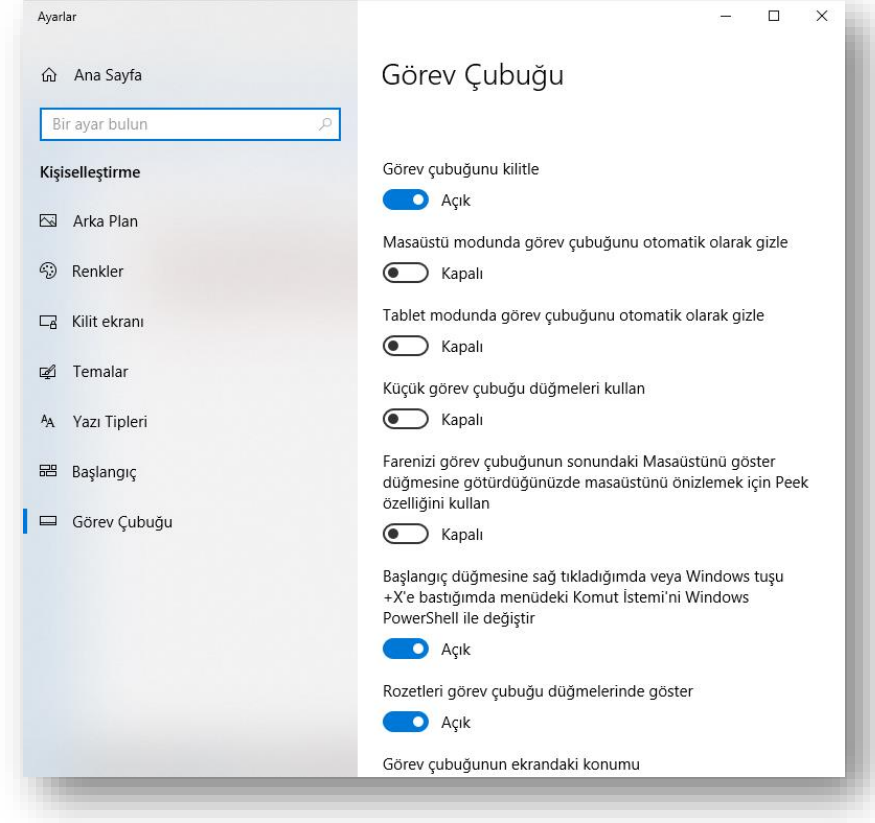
Ayarlar

Ana Sayfa

Bir ayar bulun

Kişiselleştirme

Arka Plan

Renkler

Kilit ekranı

Temalar

Yazı Tipleri

Başlangıç

Görev Çubuğu

Görev Çubuğu

Görev çubuğunu kilitle

Açık

Masaüstü modunda görev çubuğunu otomatik olarak gizle

Kapalı

Tablet modunda görev çubuğunu otomatik olarak gizle

Kapalı

Küçük görev çubuğu düğmeleri kullan

Kapalı

Farenizi görev çubuğunun sonundaki Masaüstünü göster düğmesine götürdüğünüzde masaüstünü önizlemek için Peek özelliğini kullan

Kapalı

Başlangıç düğmesine sağ tıkladığımda veya Windows tuşu +X'e bastığımda menüdeki Komut İstemi'ni Windows PowerShell ile değiştir

Açık

Rozetleri görev çubuğu düğmelerinde göster

Açık

Görev çubuğunun ekrandaki konumu